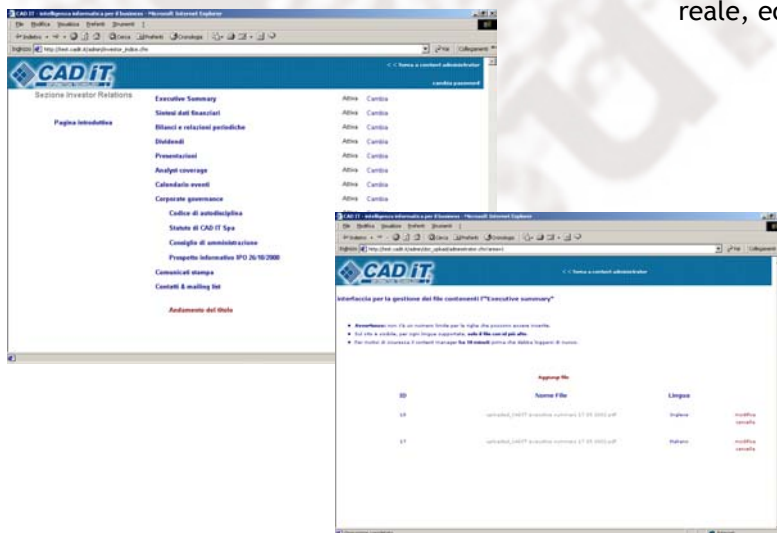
reale, e

CAD IT - Intelligenza informatica per il business - Microsoft Internet Explorer
File Modifica Visualizza Preferiti Strumenti ?
Indietro Cerca Preferiti Cronologia
Indirizzo http://test.cadit.it/admin/investor_indice.cfm
Vai Collegamenti

CAD IT
<< Torna a content administrator
cambia password

Sezione Investor Relations

Pagina introduttiva

| | | |
|---|---|---|
| Executive Summary | Attiva | Cambia |
| Sintesi dati finanziari | Attiva | Cambia |
| Bilanci e relazioni periodiche | Attiva | Cambia |
| Dividendi | Attiva | Cambia |
| Presentazioni | Attiva | Cambia |
| Analyst coverage | Attiva | Cambia |
| Calendario eventi | Attiva | Cambia |
| Corporate governance | Attiva | Cambia |

Codice di autodisciplina
Statuto di CAD IT Spa
Consiglio di amministrazione
Prospetto informativo IPO 26/10/2000
Comunicati stampa
Contatti & mailing list

Andamento del titolo

CAD IT - Intelligenza informatica per il business - Microsoft Internet Explorer
File Modifica Visualizza Preferiti Strumenti ?
Indietro Cerca Preferiti Cronologia
Indirizzo http://test.cadit.it/admin/ir_upload/administrator.cfm?area=1
Vai Collegamenti

CAD IT
<< Torna a content administrator

Interfaccia per la gestione dei file contenenti l'"Executive summary"

• Avvertenze: non c'è un numero limite per le righe che possono essere inserite.
• Sul sito è visibile, per ogni lingua supportata, solo il file con id più alto.
• Per motivi di sicurezza il content manager fra 10 minuti prima che debba loggarsi di nuovo.

Aggiungi file

| ID | Nome File | Lingua | |
|---|---|---|---|
| 19 | uploaded_CADIT executive summary 27.05.2002.pdf | Inglese | modifica cancella |
| 17 | uploaded_CADIT executive summary 27.05.2002.pdf | Italiano | modifica cancella |